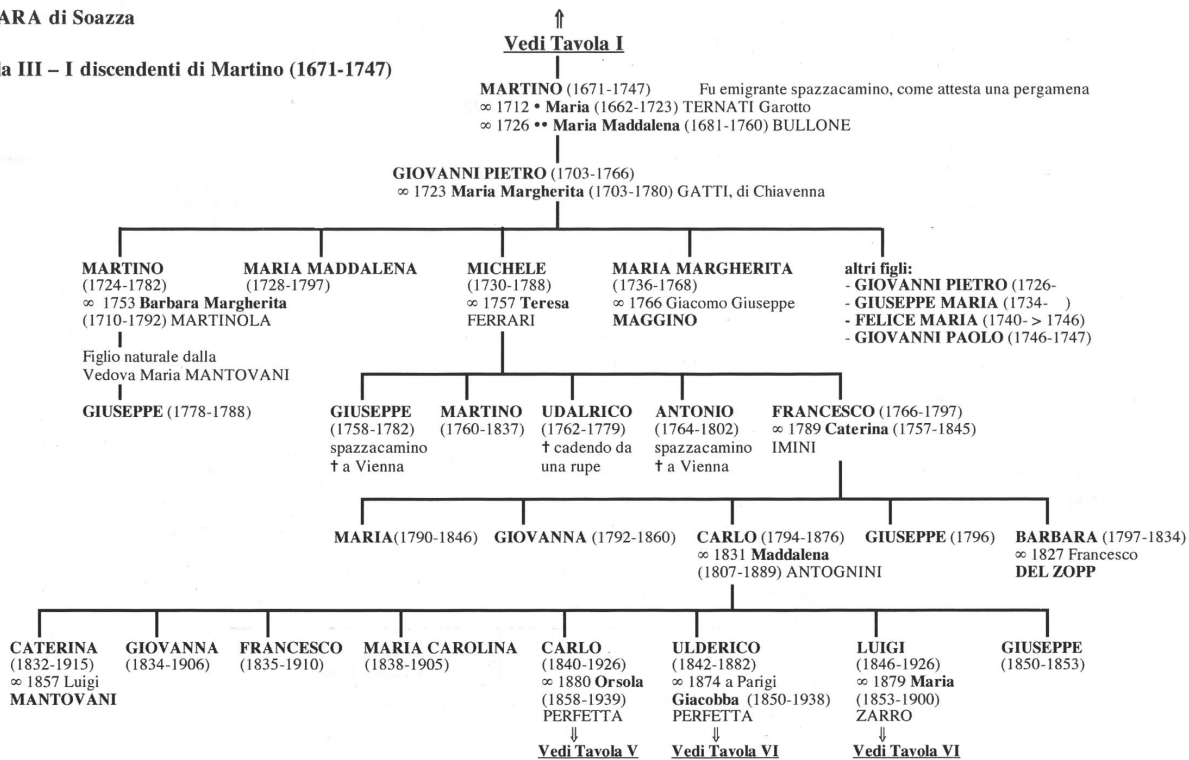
ARA di Soazza

la III – I discendenti di Martino (1671-1747)

⇑
Vedi Tavola I

MARTINO (1671-1747) Fu emigrante spazzacamino, come attesta una pergamena
∞ 1712 • Maria (1662-1723) TERNATI Garotto
∞ 1726 •• Maria Maddalena (1681-1760) BULLONE

GIOVANNI PIETRO (1703-1766)
∞ 1723 Maria Margherita (1703-1780) GATTI, di Chiavenna

MARTINO (1724-1782) ∞ 1753 Barbara Margherita (1710-1792) MARTINOLA

Figlio naturale dalla Vedova Maria MANTOVANI

GIUSEPPE (1778-1788)

MARIA MADDALENA (1728-1797)

MICHELE (1730-1788) ∞ 1757 Teresa FERRARI

MARIA MARGHERITA (1736-1768) ∞ 1766 Giacomo Giuseppe MAGGINO

altri figli:
- GIOVANNI PIETRO (1726-
- GIUSEPPE MARIA (1734- )
- FELICE MARIA (1740- > 1746)
- GIOVANNI PAOLO (1746-1747)

GIUSEPPE (1758-1782) spazzacamino † a Vienna

MARTINO (1760-1837)

UDALRICO (1762-1779) † cadendo da una rupe

ANTONIO (1764-1802) spazzacamino † a Vienna

FRANCESCO (1766-1797) ∞ 1789 Caterina (1757-1845) IMINI

MARIA(1790-1846)

GIOVANNA (1792-1860)

CARLO (1794-1876) ∞ 1831 Maddalena (1807-1889) ANTOGNINI

GIUSEPPE (1796)

BARBARA (1797-1834) ∞ 1827 Francesco DEL ZOPP

CATERINA (1832-1915) ∞ 1857 Luigi MANTOVANI

GIOVANNA (1834-1906)

FRANCESCO (1835-1910)

MARIA CAROLINA (1838-1905)

CARLO (1840-1926) ∞ 1880 Orsola (1858-1939) PERFETTA
⇓
Vedi Tavola V

ULDERICO (1842-1882) ∞ 1874 a Parigi Giacobba (1850-1938) PERFETTA
⇓
Vedi Tavola VI

LUIGI (1846-1926) ∞ 1879 Maria (1853-1900) ZARRO
⇓
Vedi Tavola VI

GIUSEPPE (1850-1853)